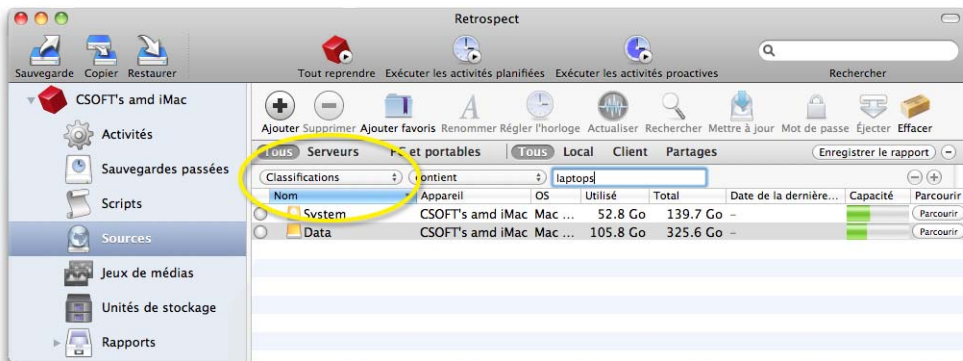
Retrospect

Sauvegarde Copier Restaurer

Tout reprendre Exécuter les activités planifiées Exécuter les activités proactives

Rechercher

CSOFT's amd iMac

Activités

Sauvegardes passées

Scripts

Sources

Jeux de médias

Unités de stockage

Rapports

Ajouter Supprimer Ajouter favoris Renommer Régler l'horloge Actualiser Rechercher Mettre à jour Mot de passe Éjecter Effacer

Tous Serveurs PC et portables Tous Local Client Partages

Enregistrer le rapport

Classifications contient laptops

| Nom | Appareil | OS | Utilisé | Total | Date de la dernière... | Capacité | Parcourir |
|---|---|---|---|---|---|---|---|
| System | CSOFT's amd iMac | Mac ... | 52.8 Go | 139.7 Go | – | | Parcourir |
| Data | CSOFT's amd iMac | Mac ... | 105.8 Go | 325.6 Go | – | | Parcourir |